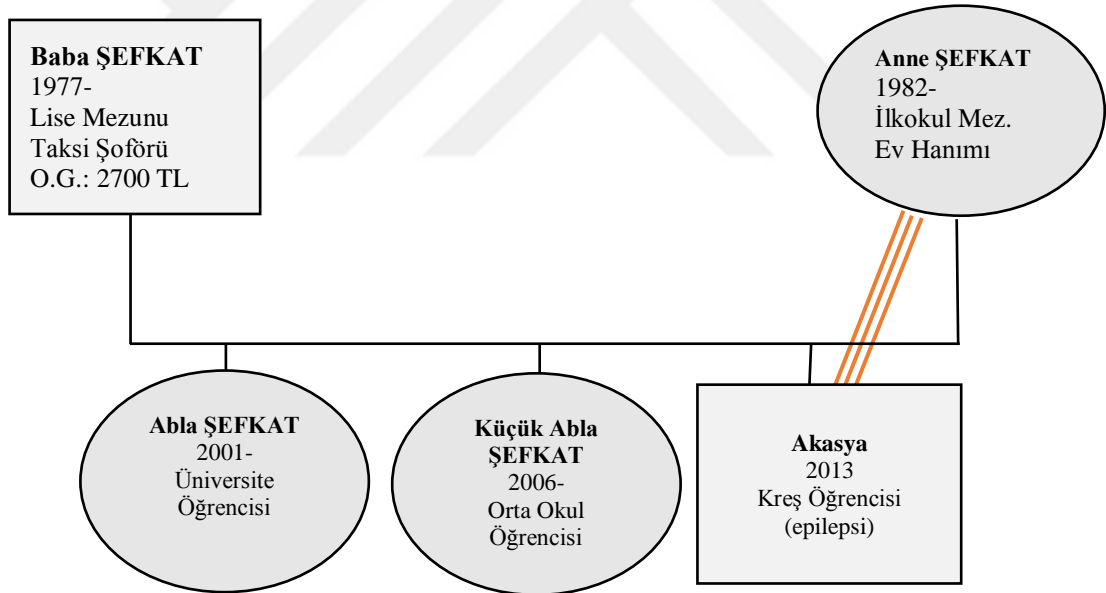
**Baba ŞEFKAT**
1977-
Lise Mezunu
Taksi Şoförü
O.G.: 2700 TL

**Anne ŞEFKAT**
1982-
İlkokul Mez.
Ev Hanımı

**Abla ŞEFKAT**
2001-
Üniversite
Öğrencisi

**Küçük Abla ŞEFKAT**
2006-
Orta Okul
Öğrencisi

**Akasya**
2013
Kreş Öğrencisi
(epilepsi)